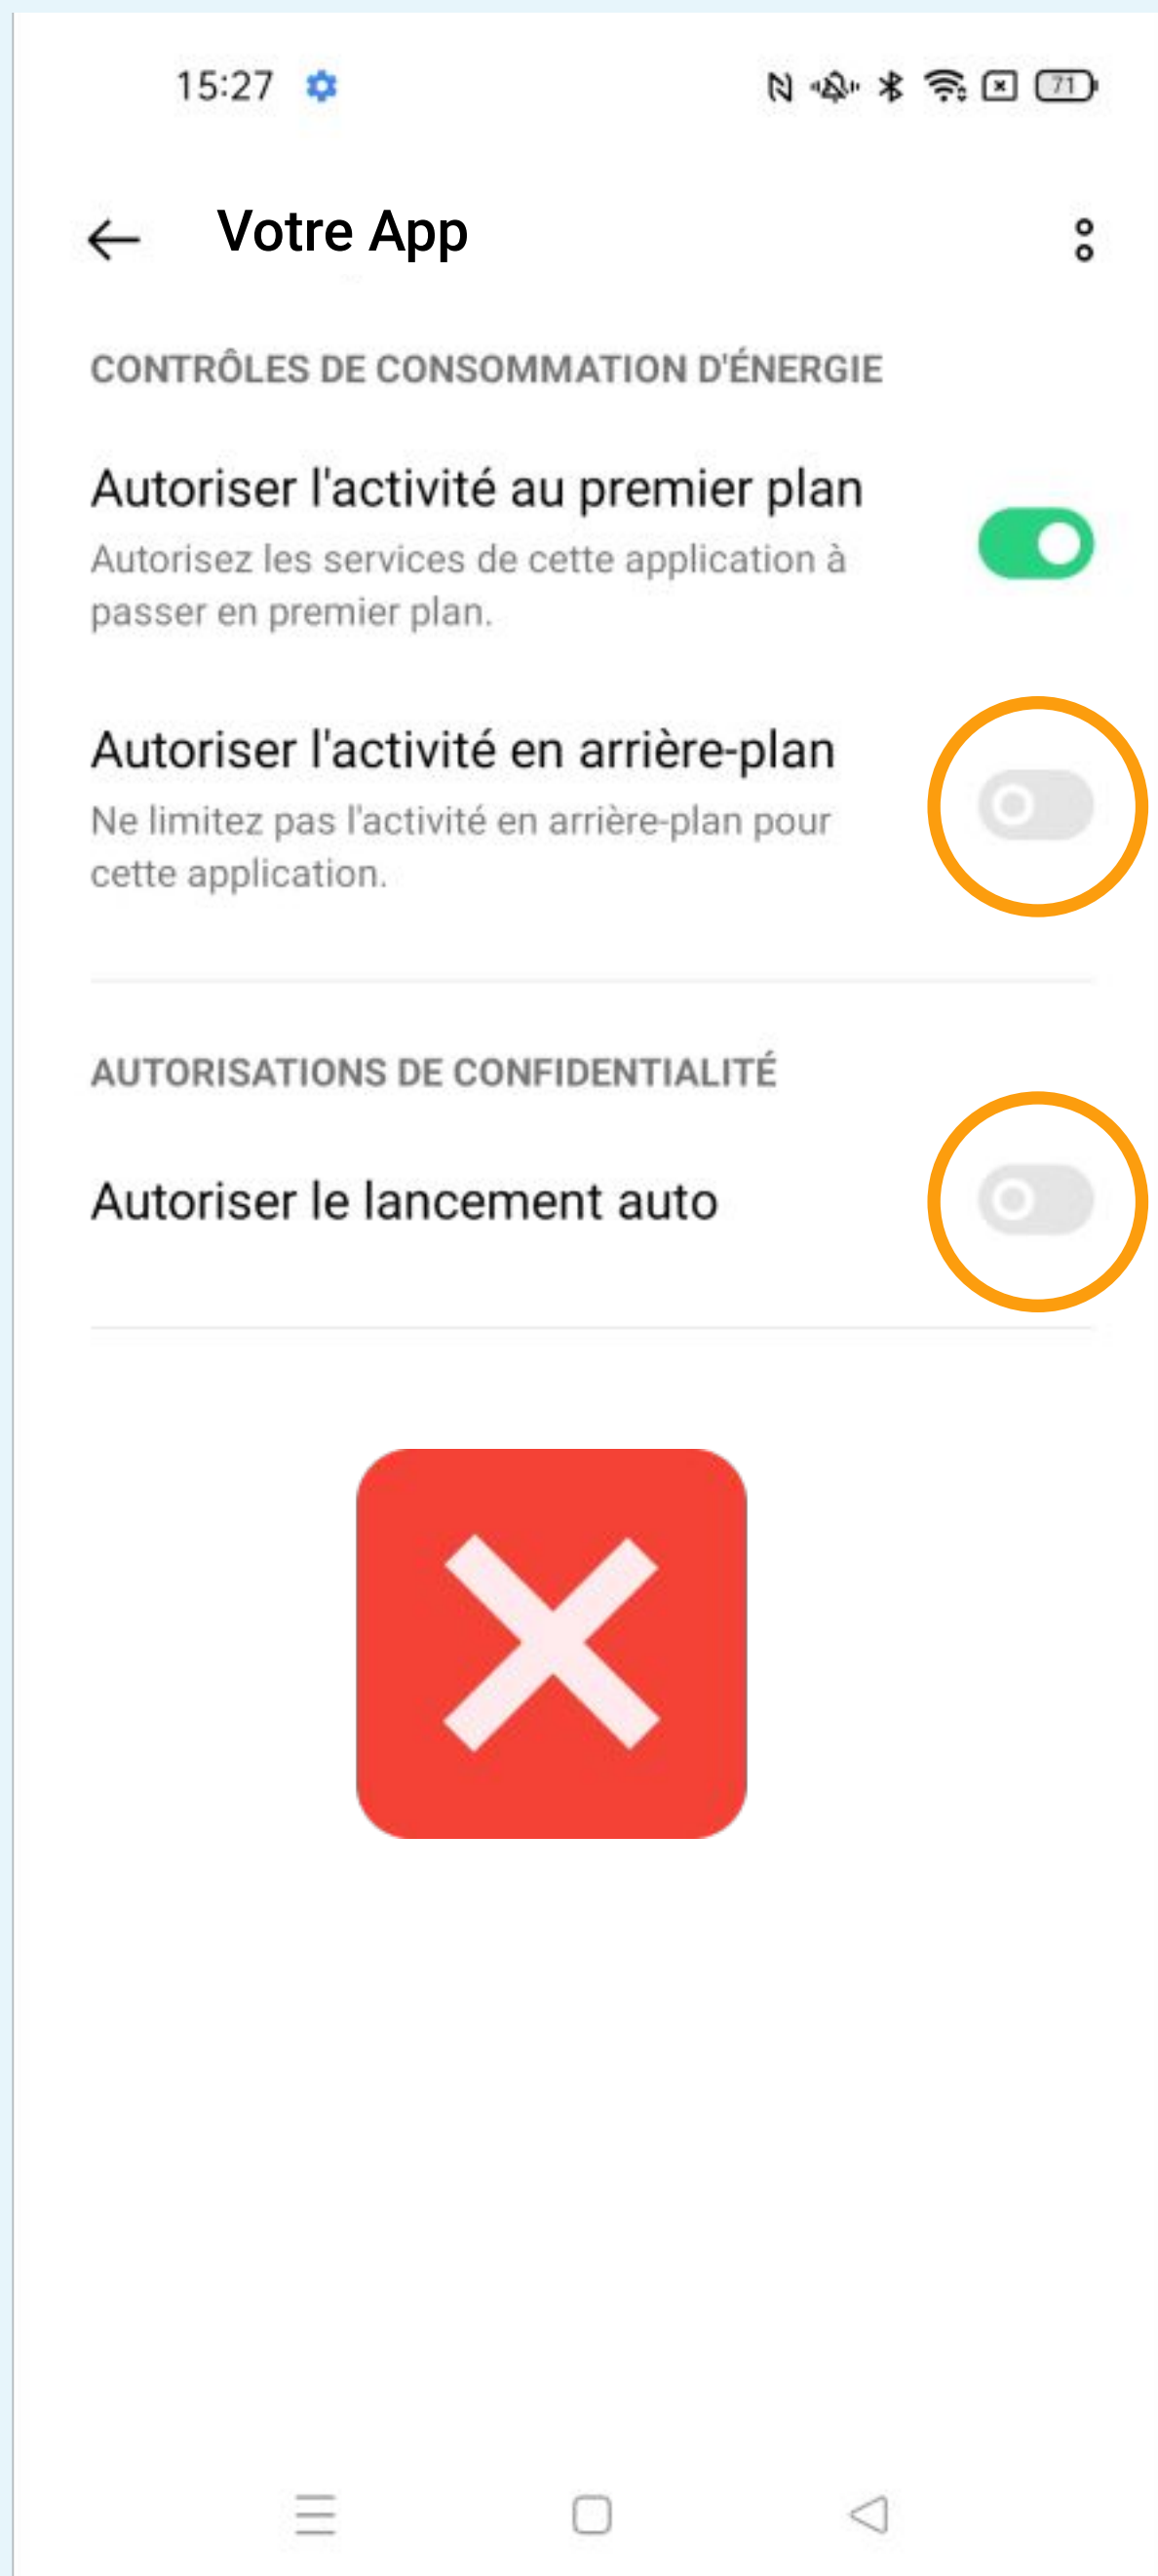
15:27

71

Votre App

CONTRÔLES DE CONSOMMATION D'ÉNERGIE

Autoriser l'activité au premier plan
Autorisez les services de cette application à passer en premier plan.

Autoriser l'activité en arrière-plan
Ne limitez pas l'activité en arrière-plan pour cette application.

AUTORISATIONS DE CONFIDENTIALITÉ

Autoriser le lancement auto